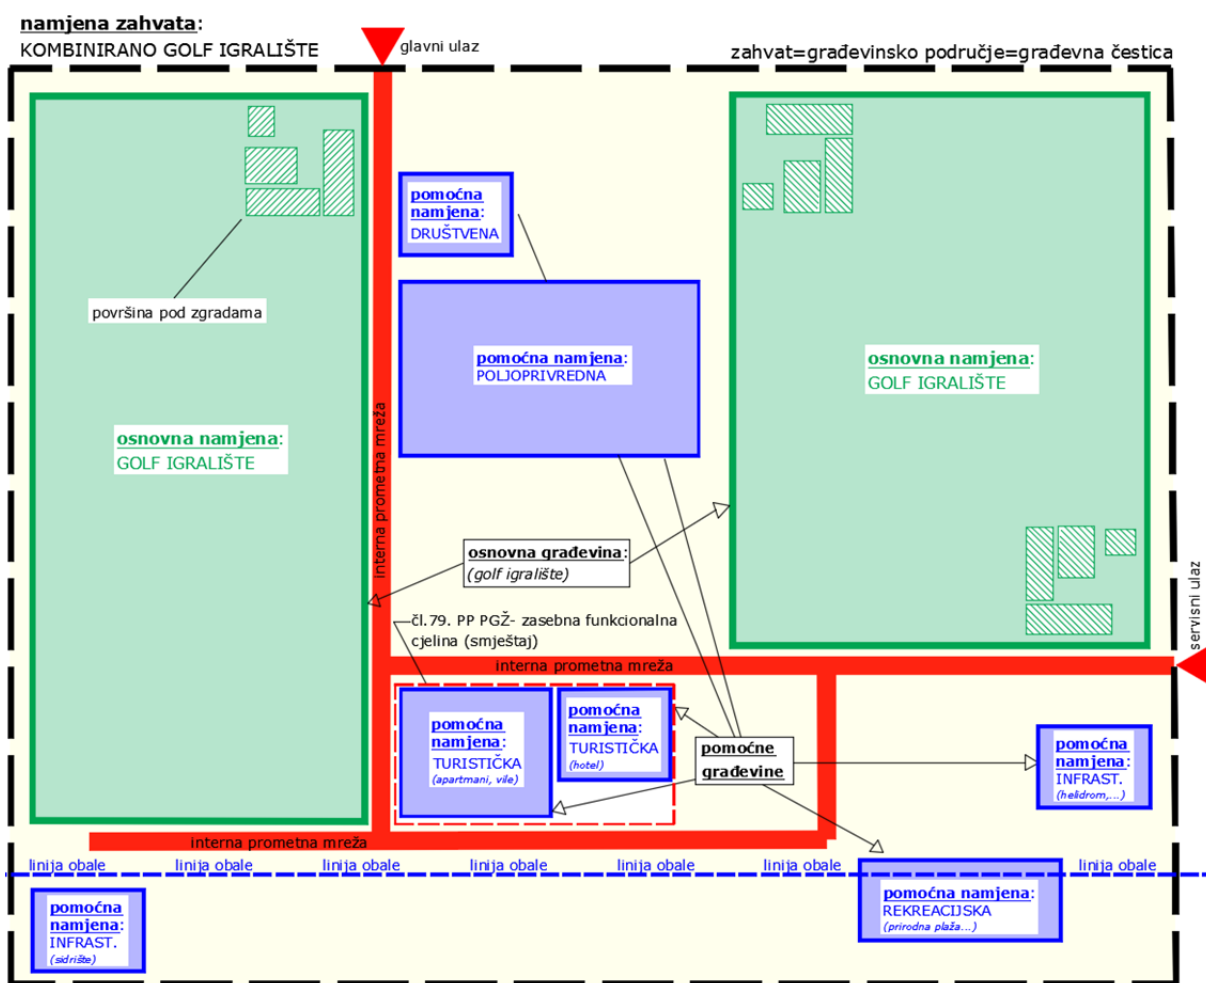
namjena zahvata:
KOMBINIRANO GOLF IGRALIŠTE

glavni ulaz

zahvat=građevinsko područje=građevna čestica

površina pod zgradama

osnovna namjena:
GOLF IGRALIŠTE

pomoćna namjena:
DRUŠTVENA

pomoćna namjena:
POLJOPRIVREDNA

interna prometna mreža

osnovna namjena:
GOLF IGRALIŠTE

osnovna građevina:
(golf igralište)

čl.79. PP PGŽ- zasebna funkcionalna cjelina (smještaj)

servisni ulaz

interna prometna mreža

pomoćna namjena:
TURISTIČKA
(apartmani, vile)

pomoćna namjena:
TURISTIČKA
(hotel)

pomoćne građevine

pomoćna namjena:
INFRAST.
(helidrom,...)

interna prometna mreža

linija obale linija obale linija obale linija obale linija obale linija obale linija obale

pomoćna namjena:
INFRAST.
(sidrište)

pomoćna namjena:
REKREACIJSKA
(prirodna plaža...)